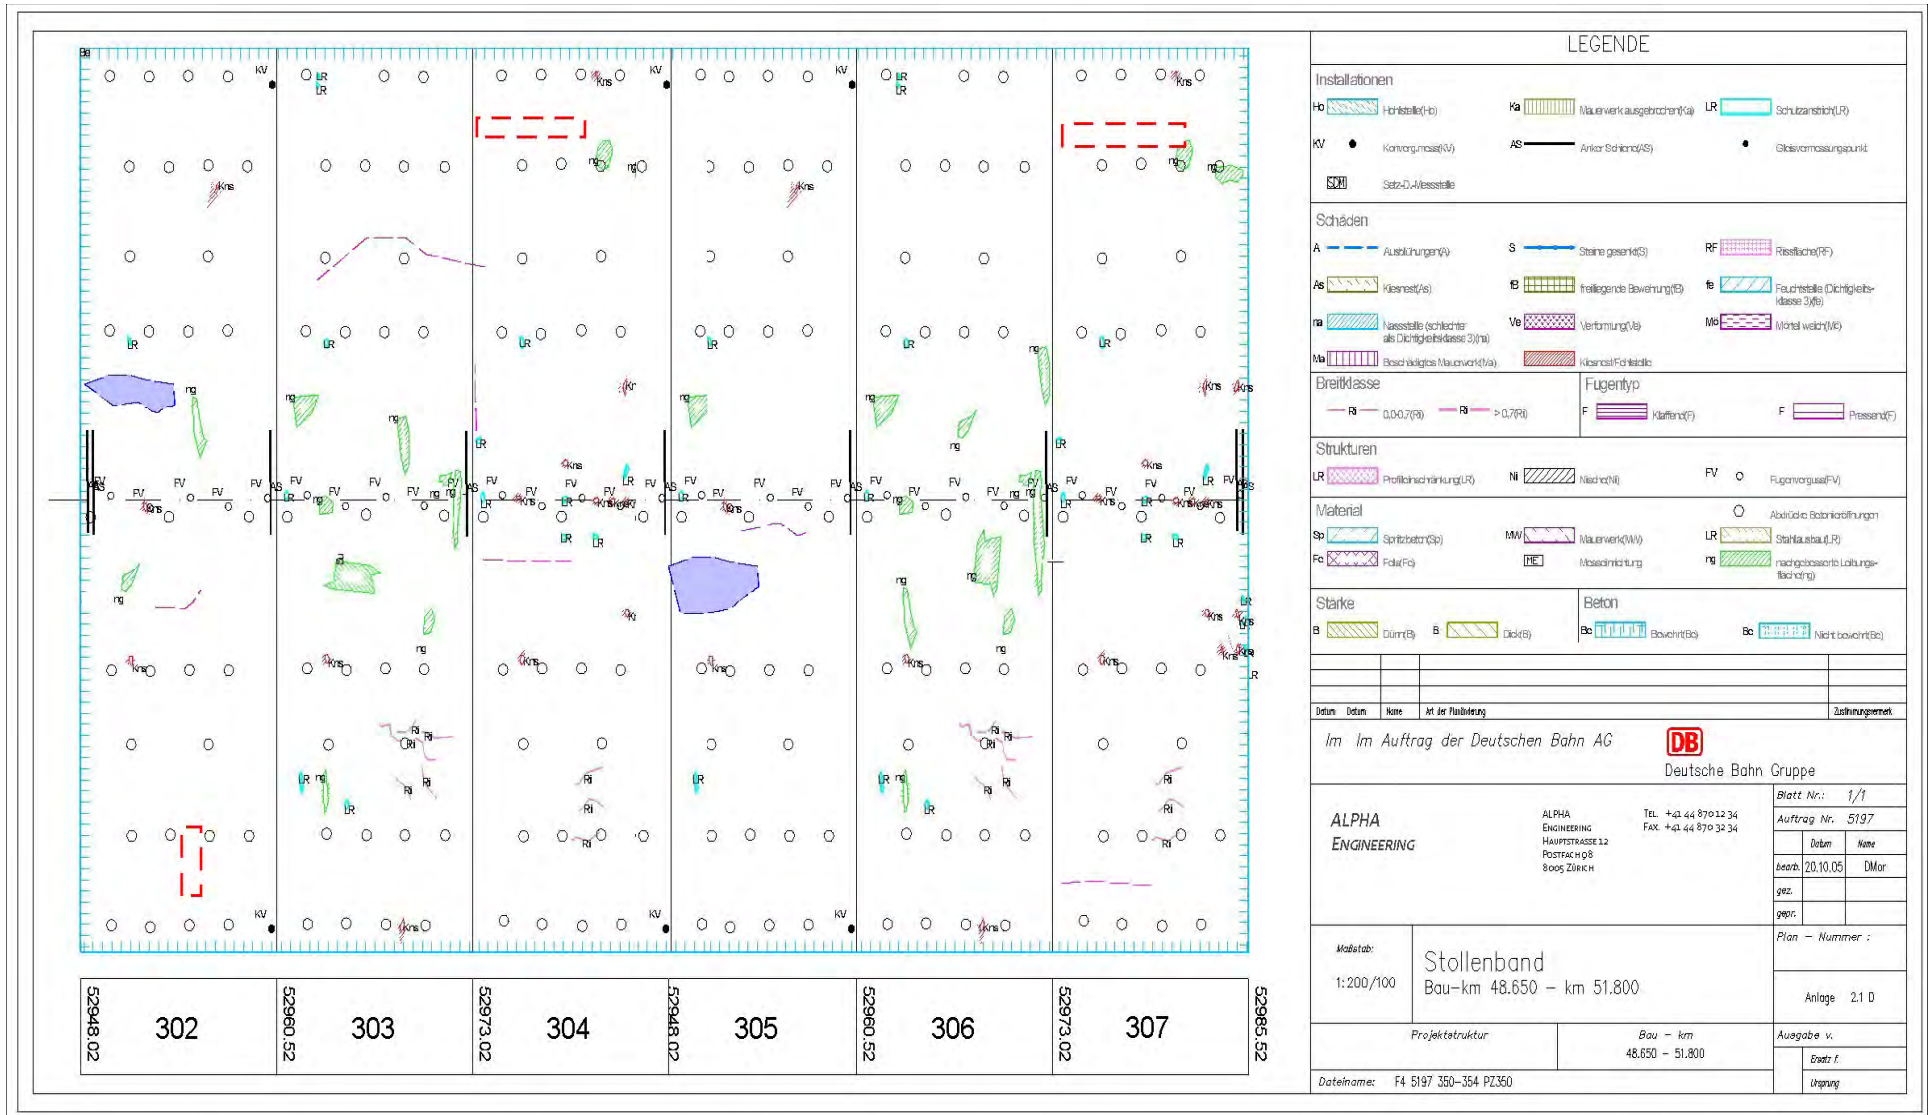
LEGENDE

Installationen

Ho Haltestelle(Ho)
Ka Mauerwerk ausgebrochen(Ka)
LR Schutzanstrich(LR)
KV Konvergenzmess(KV)
AS Anker Schiene(AS)
Gleisvermessungspunkt
Setz-D.-Messstelle

Schäden

A Ausblühungen(A)
S Steine gesenkt(S)
RF Rissfläche(RF)
As Kiesnest(As)
fB freiliegende Bewehrung(fB)
fe Feuchtstelle (Dichtigkeitsklasse 3)(fe)
na Nassstelle (schlechter als Dichtigkeitsklasse 3)(na)
Ve Verformung(Ve)
Mö Mörtel weich(Mö)
Ma Beschädigtes Mauerwerk(Ma)
Kiesnest/Fehlstelle

Breitklasse
Ri 0.0-0.7(Ri)
Ri > 0.7(Ri)

Fugentyp
F Klaffend(F)
F Pressend(F)

Strukturen
LR Profileinschränkung(LR)
Ni Nische(Ni)
FV Fugenverguss(FV)

Material
Sp Spritzbeton(Sp)
MW Mauerwerk(MW)
Abdrücke Betonierröffnungen
Fo Folie(Fo)
ME Messeinrichtung
LR Stahlausbau(LR)
ng nachgebesserte Leitungsfläche(ng)

Stärke
B Dünn(B)
B Dick(B)

Beton
Bc Bewehrt(Bc)
Bc Nicht bewehrt(Bc)

| Datum | Datum | Name | Art der Planänderung | Zustimmungsvermerk |
|---|---|---|---|---|

Im Im Auftrag der Deutschen Bahn AG
DB
Deutsche Bahn Gruppe

ALPHA ENGINEERING
ALPHA ENGINEERING HAUPTSTRASSE 12 POSTFACH 98 8005 ZÜRICH
TEL. +41 44 870 12 34
FAX. +41 44 870 32 34

Blatt Nr.: 1/1
Auftrag Nr. 5197
Datum Name
bearb. 20.10.05 DMor
gez.
gepr.

Maßstab:
1:200/100
Stollenband
Bau-km 48.650 – km 51.800
Plan – Nummer :
Anlage 2.1 D
Projektstruktur
Bau – km
48.650 – 51.800
Ausgabe v.
Ersatz f.
Ursprung
Dateiname: F4 5197 350-354 PZ350

KV LR Kns ng FV AS Ri Kr Kn

52948.02 302
52960.52 303
52973.02 304
52948.02 305
52960.52 306
52973.02 307
52985.52